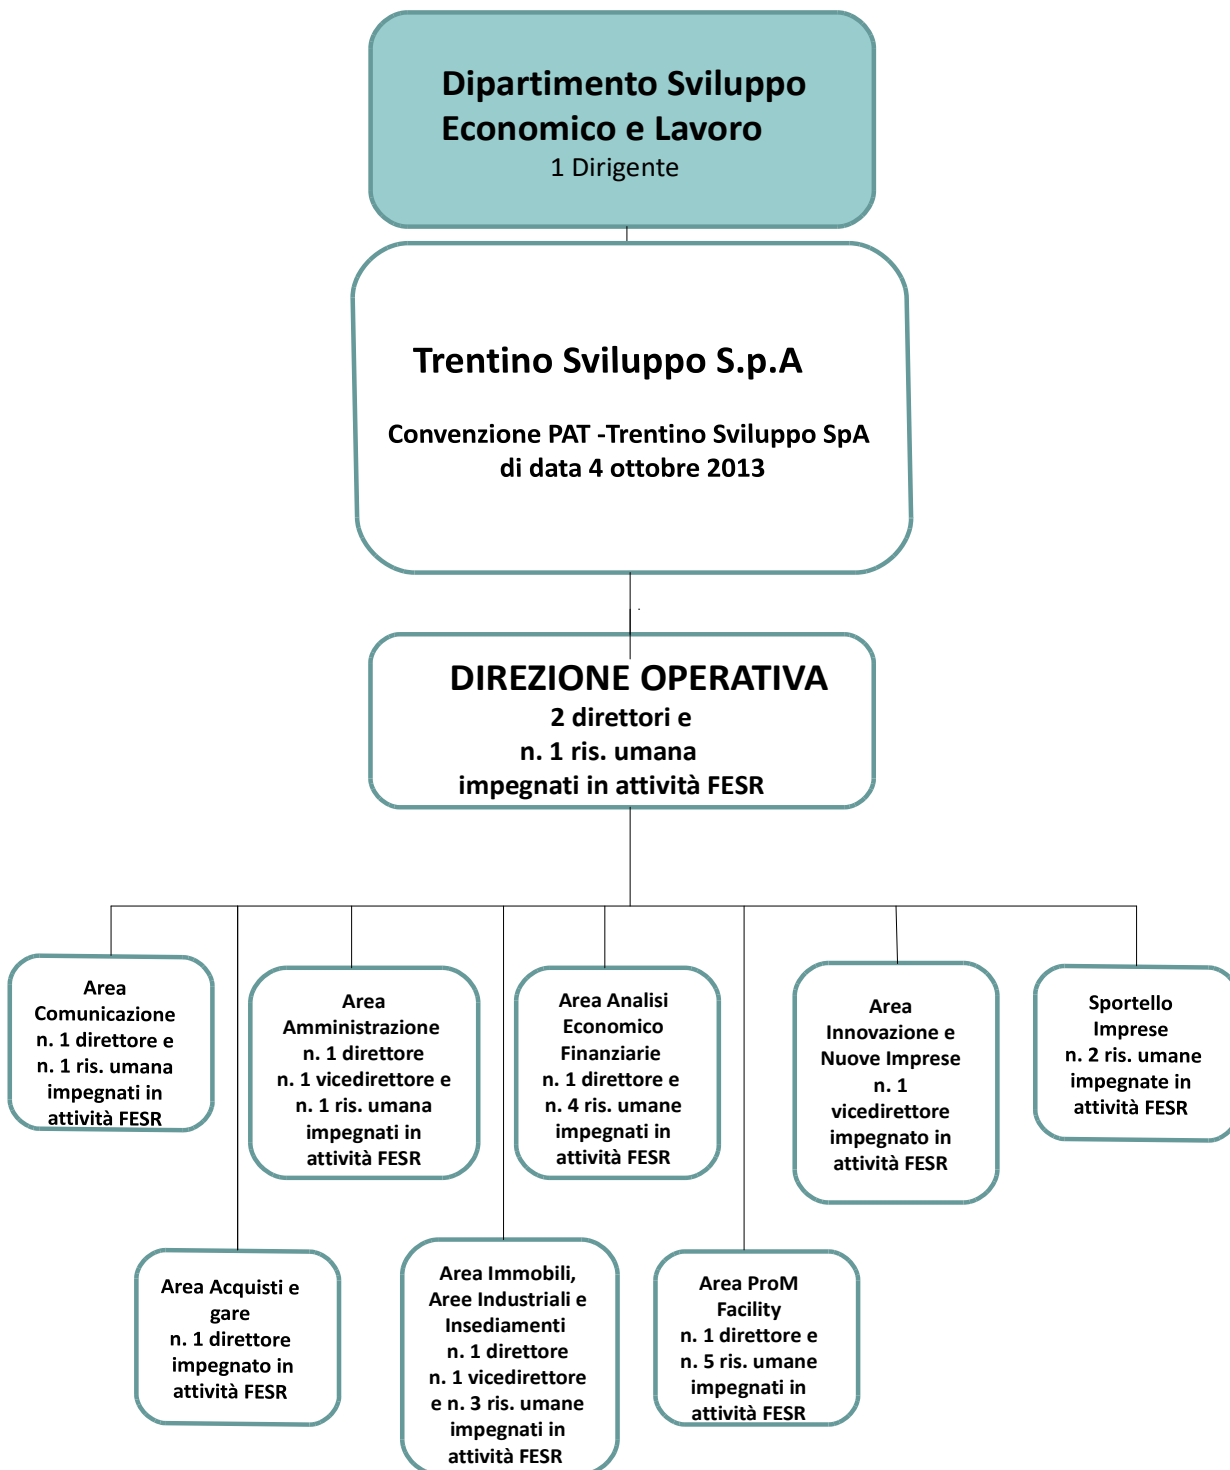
Dipartimento Sviluppo Economico e Lavoro
1 Dirigente

Trentino Sviluppo S.p.A

Convenzione PAT -Trentino Sviluppo SpA di data 4 ottobre 2013

DIREZIONE OPERATIVA
2 direttori e
n. 1 ris. umana
impegnati in attività FESR

Area Comunicazione
n. 1 direttore e
n. 1 ris. umana
impegnati in attività FESR

Area Amministrazione
n. 1 direttore
n. 1 vicedirettore e
n. 1 ris. umana
impegnati in attività FESR

Area Analisi Economico Finanziarie
n. 1 direttore e
n. 4 ris. umane
impegnati in attività FESR

Area Innovazione e Nuove Imprese
n. 1 vicedirettore
impegnato in attività FESR

Sportello Imprese
n. 2 ris. umane
impegnate in attività FESR

Area Acquisti e gare
n. 1 direttore
impegnato in attività FESR

Area Immobili, Aree Industriali e Insediamenti
n. 1 direttore
n. 1 vicedirettore
e n. 3 ris. umane
impegnati in attività FESR

Area ProM Facility
n. 1 direttore e
n. 5 ris. umane
impegnati in attività FESR